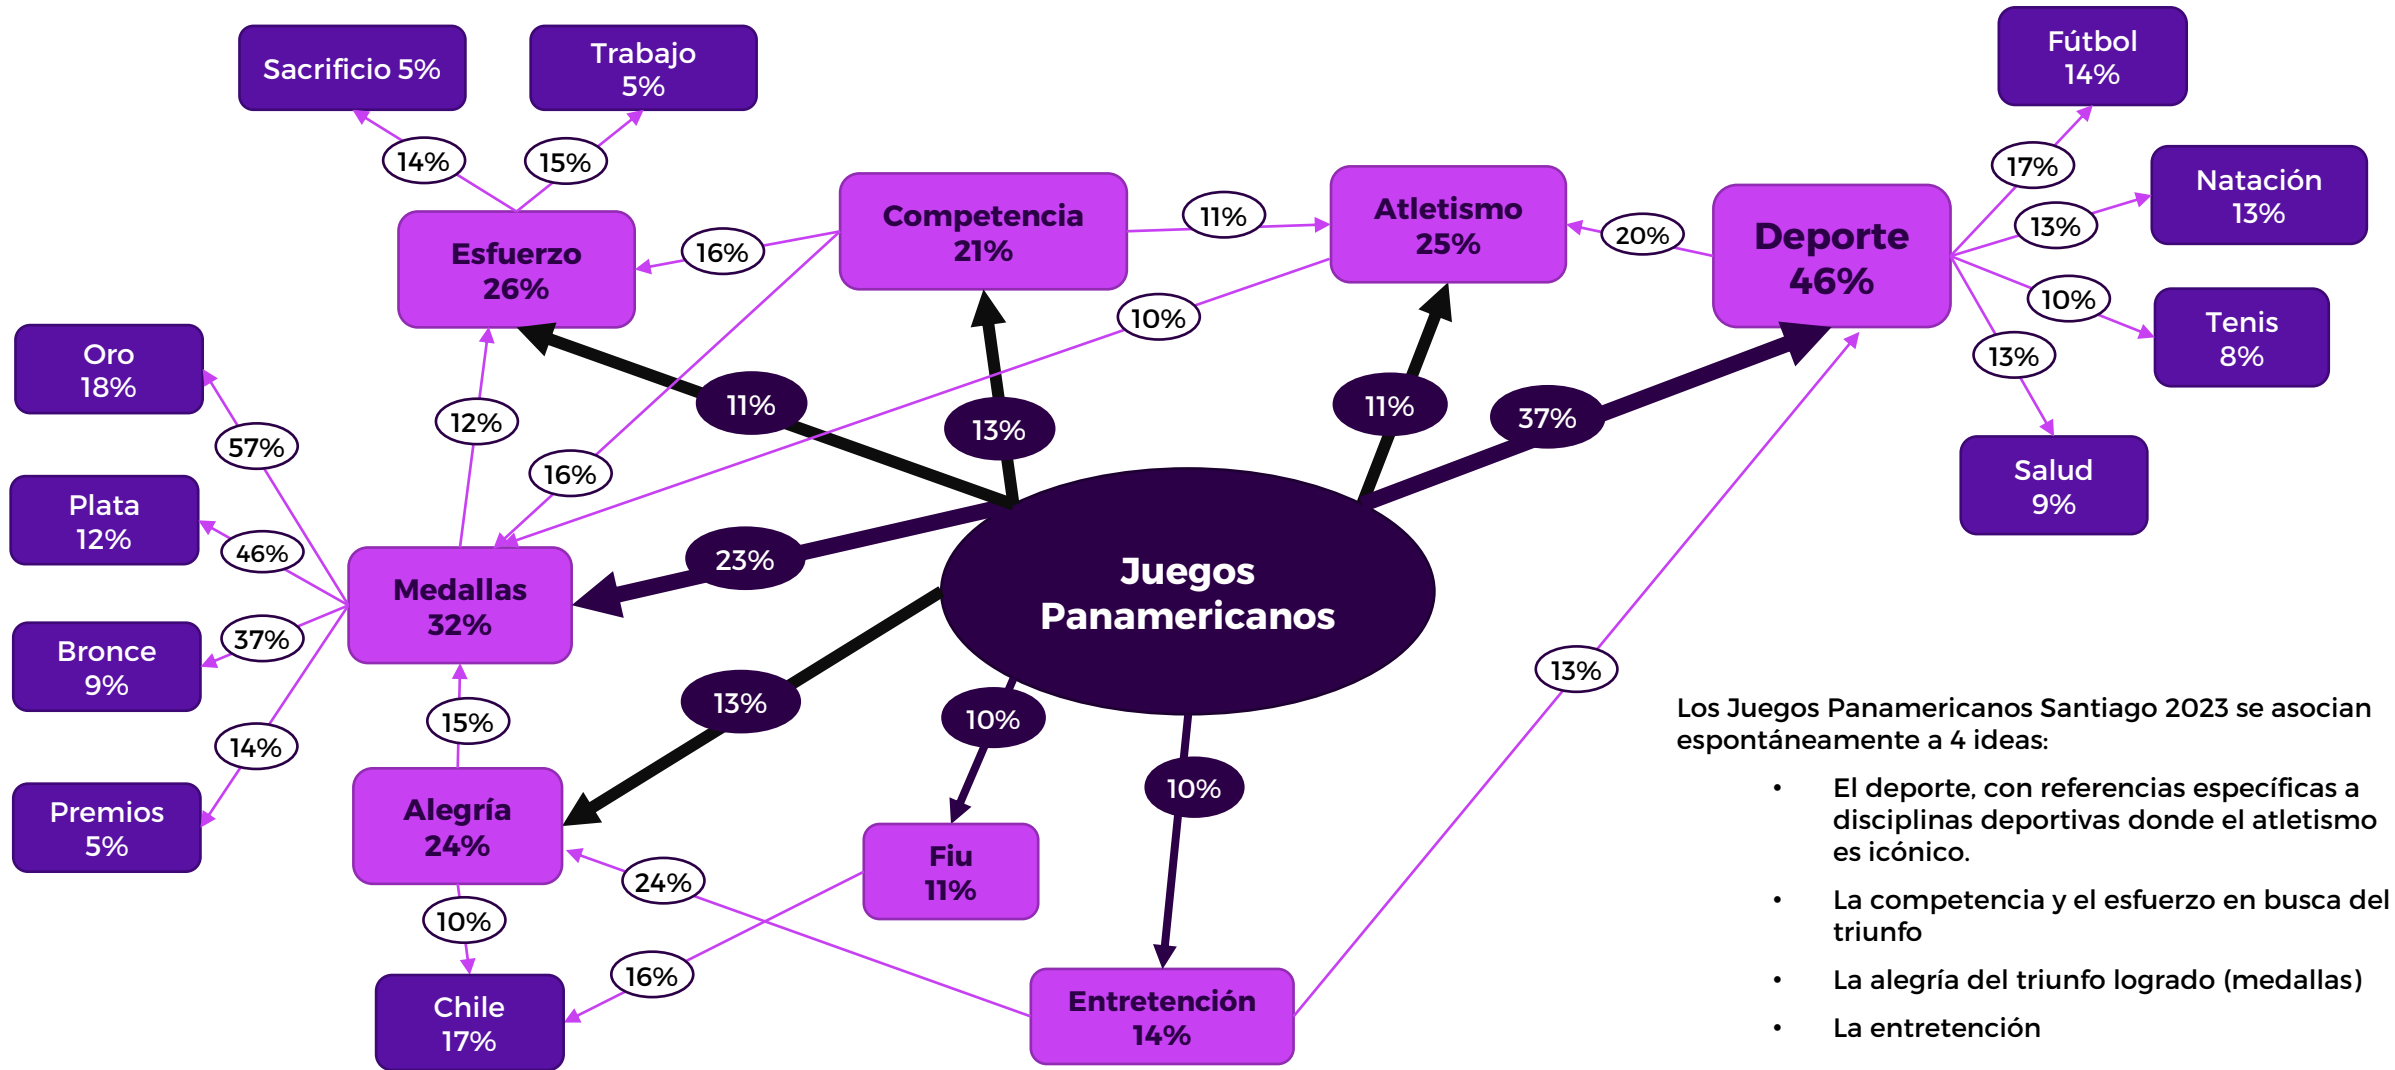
Sacrificio 5%

Trabajo 5%

14%

15%

Esfuerzo 26%

16%

Competencia 21%

11%

Atletismo 25%

20%

Deporte 46%

Fútbol 14%

17%

Natación 13%

13%

10%

Tenis 8%

13%

Salud 9%

10%

Oro 18%

57%

Plata 12%

46%

Bronce 9%

37%

Premios 5%

14%

12%

16%

11%

13%

11%

37%

Medallas 32%

23%

Juegos Panamericanos

15%

13%

Alegría 24%

10%

10%

Fiu 11%

13%

24%

10%

Chile 17%

16%

Entretención 14%

Los Juegos Panamericanos Santiago 2023 se asocian espontáneamente a 4 ideas:

• El deporte, con referencias específicas a disciplinas deportivas donde el atletismo es icónico.

• La competencia y el esfuerzo en busca del triunfo

• La alegría del triunfo logrado (medallas)

• La entretención